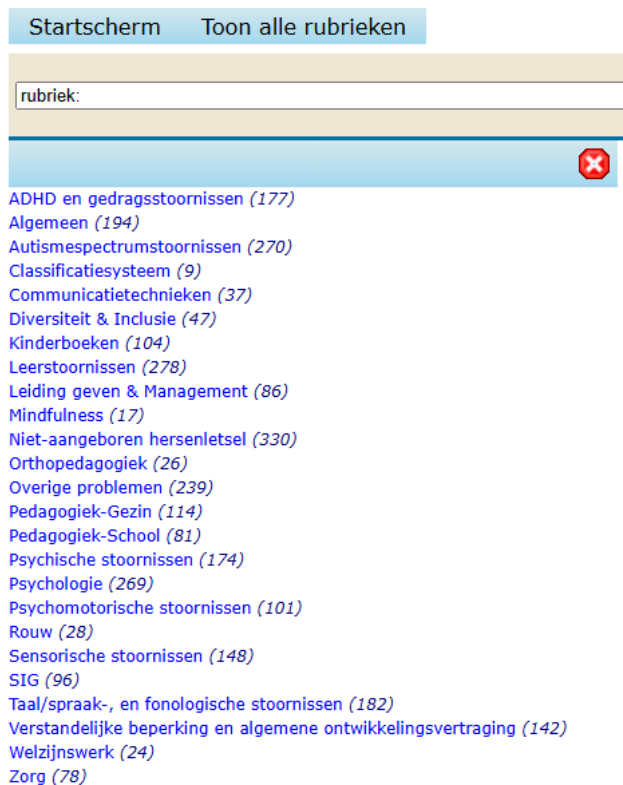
Startscherm Toon alle rubrieken

rubriek:

ADHD en gedragsstoornissen *(177)*
Algemeen *(194)*
Autismespectrumstoornissen *(270)*
Classificatiesysteem *(9)*
Communicatietechnieken *(37)*
Diversiteit & Inclusie *(47)*
Kinderboeken *(104)*
Leerstoornissen *(278)*
Leiding geven & Management *(86)*
Mindfulness *(17)*
Niet-aangeboren hersenletsel *(330)*
Orthopedagogiek *(26)*
Overige problemen *(239)*
Pedagogiek-Gezin *(114)*
Pedagogiek-School *(81)*
Psychische stoornissen *(174)*
Psychologie *(269)*
Psychomotorische stoornissen *(101)*
Rouw *(28)*
Sensorische stoornissen *(148)*
SIG *(96)*
Taal/spraak-, en fonologische stoornissen *(182)*
Verstandelijke beperking en algemene ontwikkelingsvertraging *(142)*
Welzijnswerk *(24)*
Zorg *(78)*